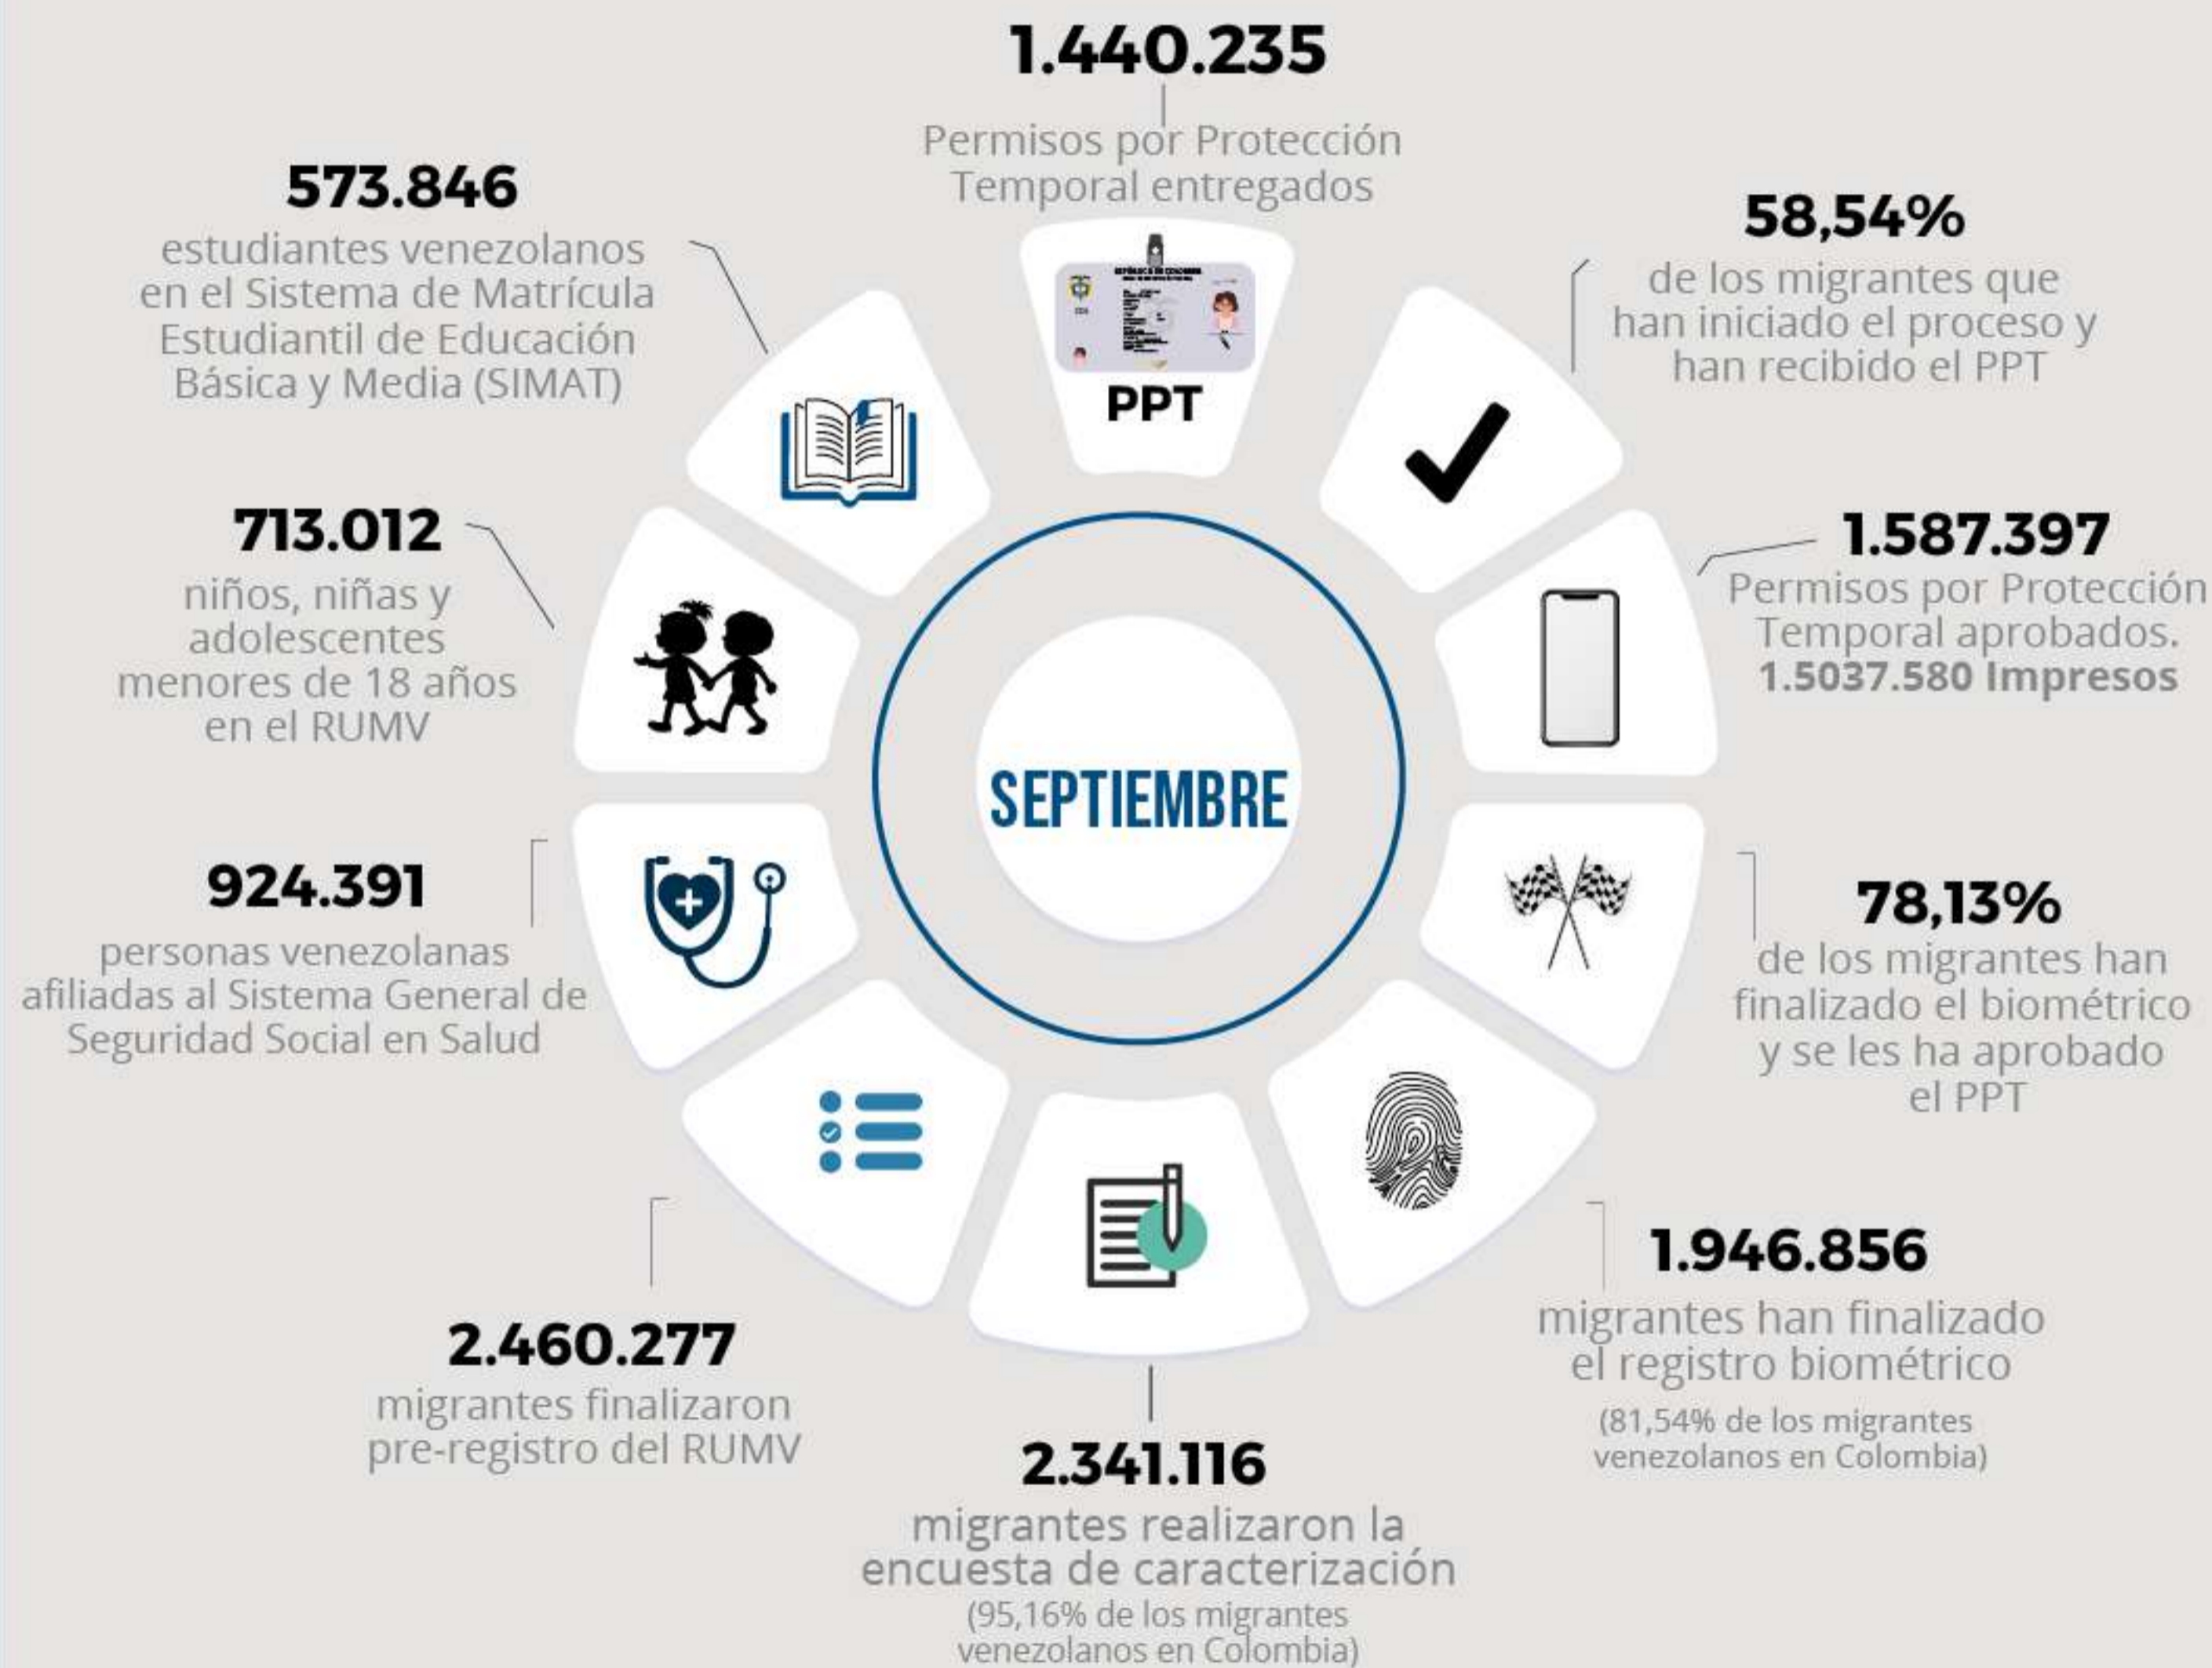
1.440.235
Permisos por Protección Temporal entregados

573.846
estudiantes venezolanos en el Sistema de Matrícula Estudiantil de Educación Básica y Media (SIMAT)

58,54%
de los migrantes que han iniciado el proceso y han recibido el PPT

PPT

713.012
niños, niñas y adolescentes menores de 18 años en el RUMV

1.587.397
Permisos por Protección Temporal aprobados.
1.5037.580 Impresos

SEPTIEMBRE

924.391
personas venezolanas afiliadas al Sistema General de Seguridad Social en Salud

78,13%
de los migrantes han finalizado el biométrico y se les ha aprobado el PPT

1.946.856
migrantes han finalizado el registro biométrico
(81,54% de los migrantes venezolanos en Colombia)

2.460.277
migrantes finalizaron pre-registro del RUMV

2.341.116
migrantes realizaron la encuesta de caracterización
(95,16% de los migrantes venezolanos en Colombia)